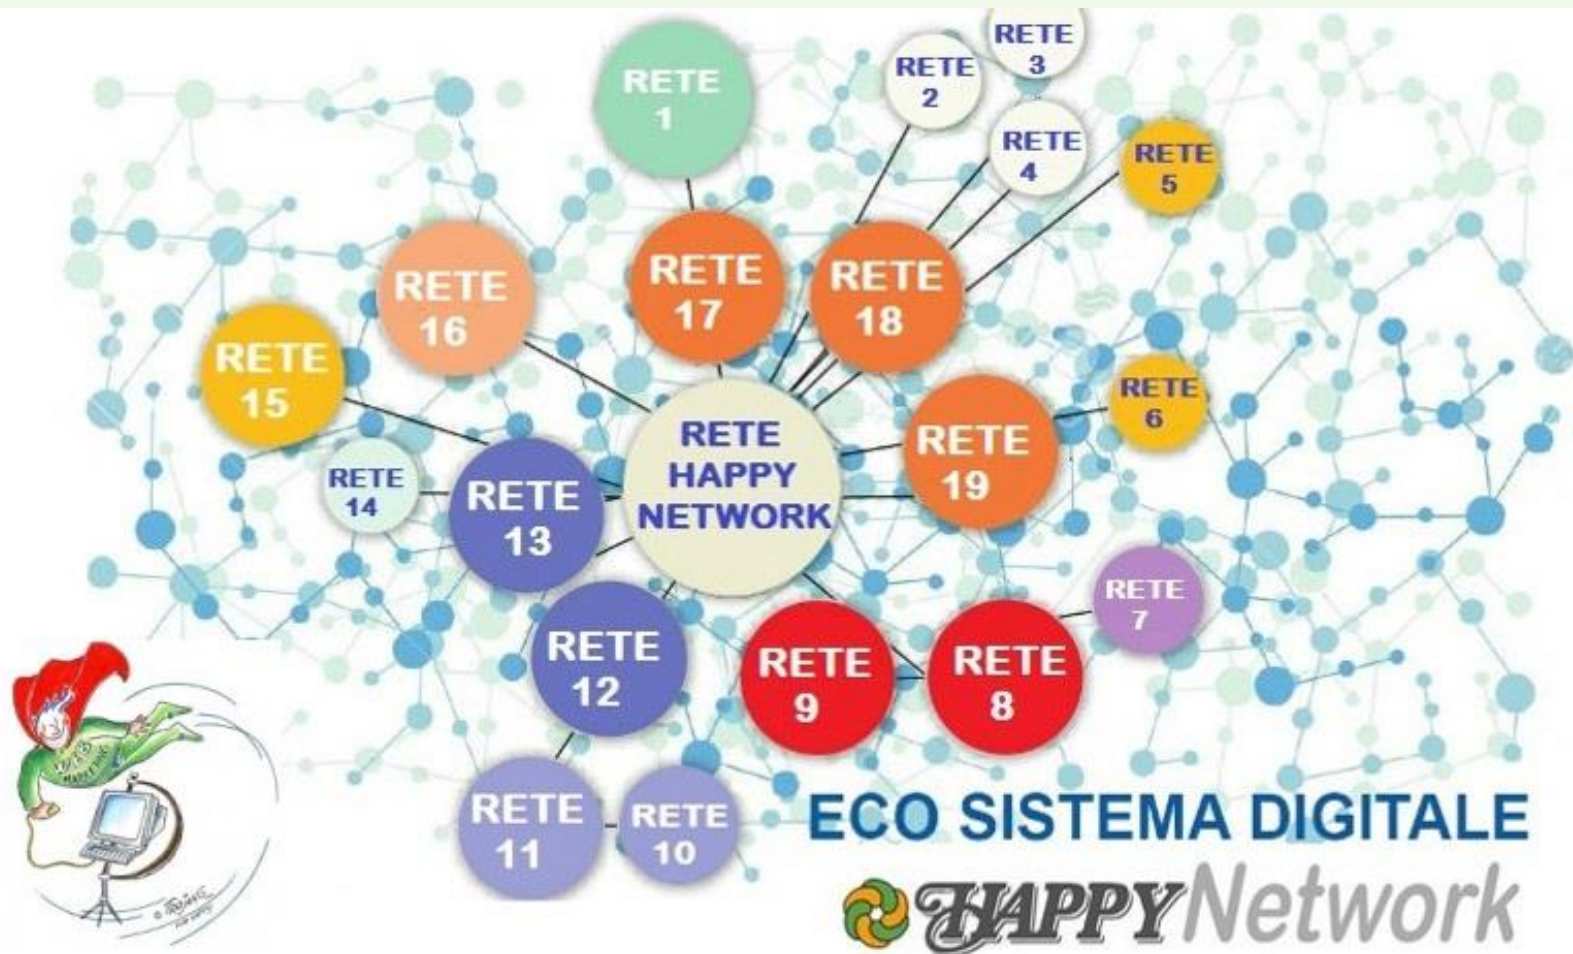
RETE 1

RETE 2

RETE 3

RETE 4

RETE 5

RETE 16

RETE 17

RETE 18

RETE 15

RETE 6

RETE HAPPY NETWORK

RETE 19

RETE 14

RETE 13

RETE 7

RETE 12

RETE 9

RETE 8

RETE 11

RETE 10

ECO SISTEMA DIGITALE

HAPPYNetwork